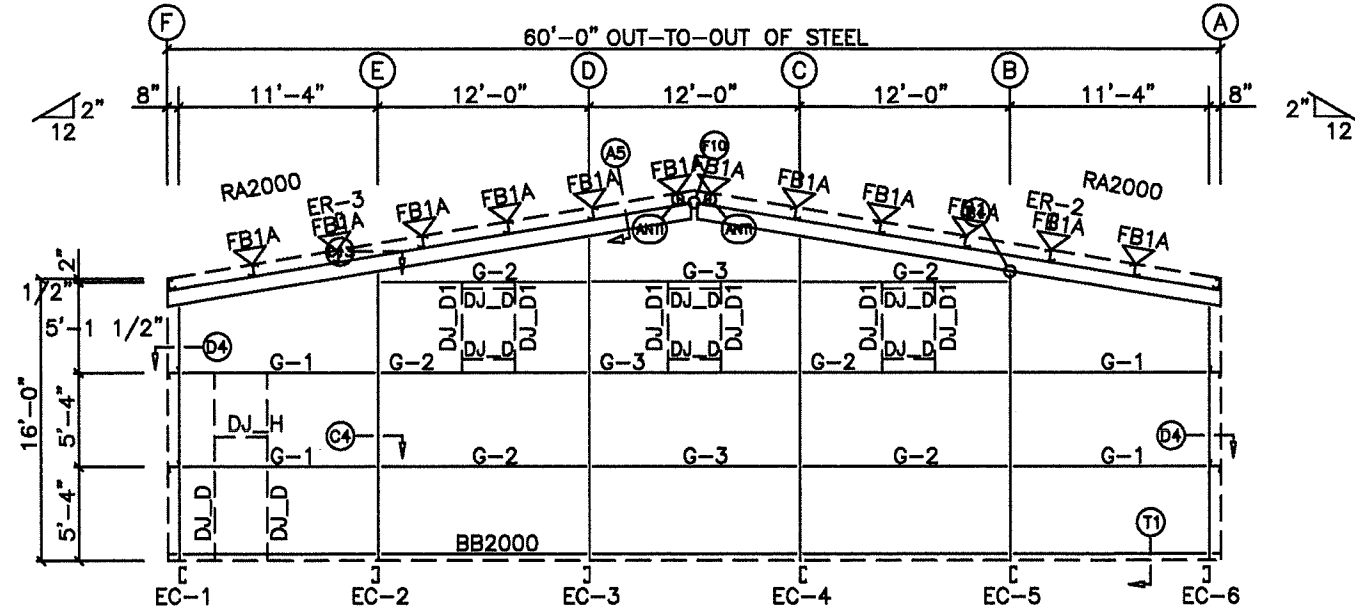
F
A
60'-0" OUT-TO-OUT OF STEEL
E
D
C
B
8"
11'-4"
12'-0"
12'-0"
12'-0"
11'-4"
8"
2"
12
2"
12
A5
F10
RA2000
RA2000
ER-3
FB1A
FB1A
FB1A
FB1A
FB1A
FB1A
FB1A
FB1A
FB1A
ER-2
FB1A
FB1A
FB1A
ANTI
ANTI
2"
1/2"
5'-1 1/2"
16'-0"
5'-4"
5'-4"
D4
G-2
G-3
G-2
DJ_D1
DJ_D
DJ_D1
DJ_D1
DJ_D
DJ_D1
DJ_D1
DJ_D
DJ_D1
DJ_D
DJ_D
DJ_D
G-1
G-2
G-3
G-2
G-1
DJ_H
C4
D4
G-1
G-2
G-3
G-2
G-1
DJ_D
DJ_D
T1
BB2000
EC-1
EC-2
EC-3
EC-4
EC-5
EC-6